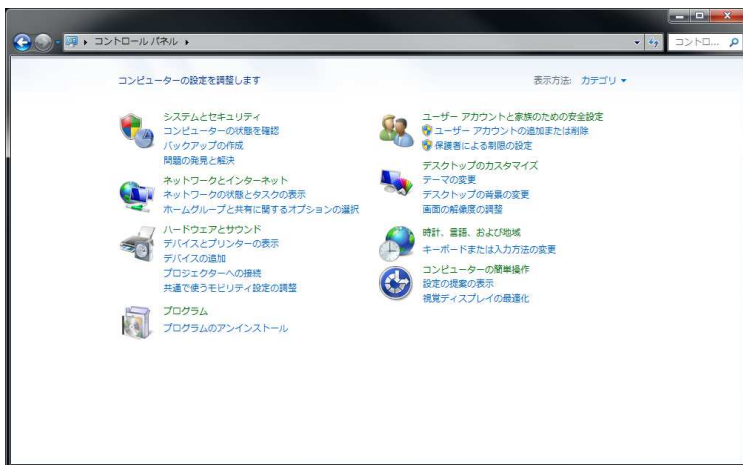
コントロール パネル ▸

コントロ...

コンピューターの設定を調整します

表示方法: カテゴリ ▾

システムとセキュリティ
コンピューターの状態を確認
バックアップの作成
問題の発見と解決

ネットワークとインターネット
ネットワークの状態とタスクの表示
ホームグループと共有に関するオプションの選択

ハードウェアとサウンド
デバイスとプリンターの表示
デバイスの追加
プロジェクターへの接続
共通で使うモビリティ設定の調整

プログラム
プログラムのアンインストール

ユーザー アカウントと家族のための安全設定
ユーザー アカウントの追加または削除
保護者による制限の設定

デスクトップのカスタマイズ
テーマの変更
デスクトップの背景の変更
画面の解像度の調整

時計、言語、および地域
キーボードまたは入力方法の変更

コンピューターの簡単操作
設定の提案の表示
視覚ディスプレイの最適化